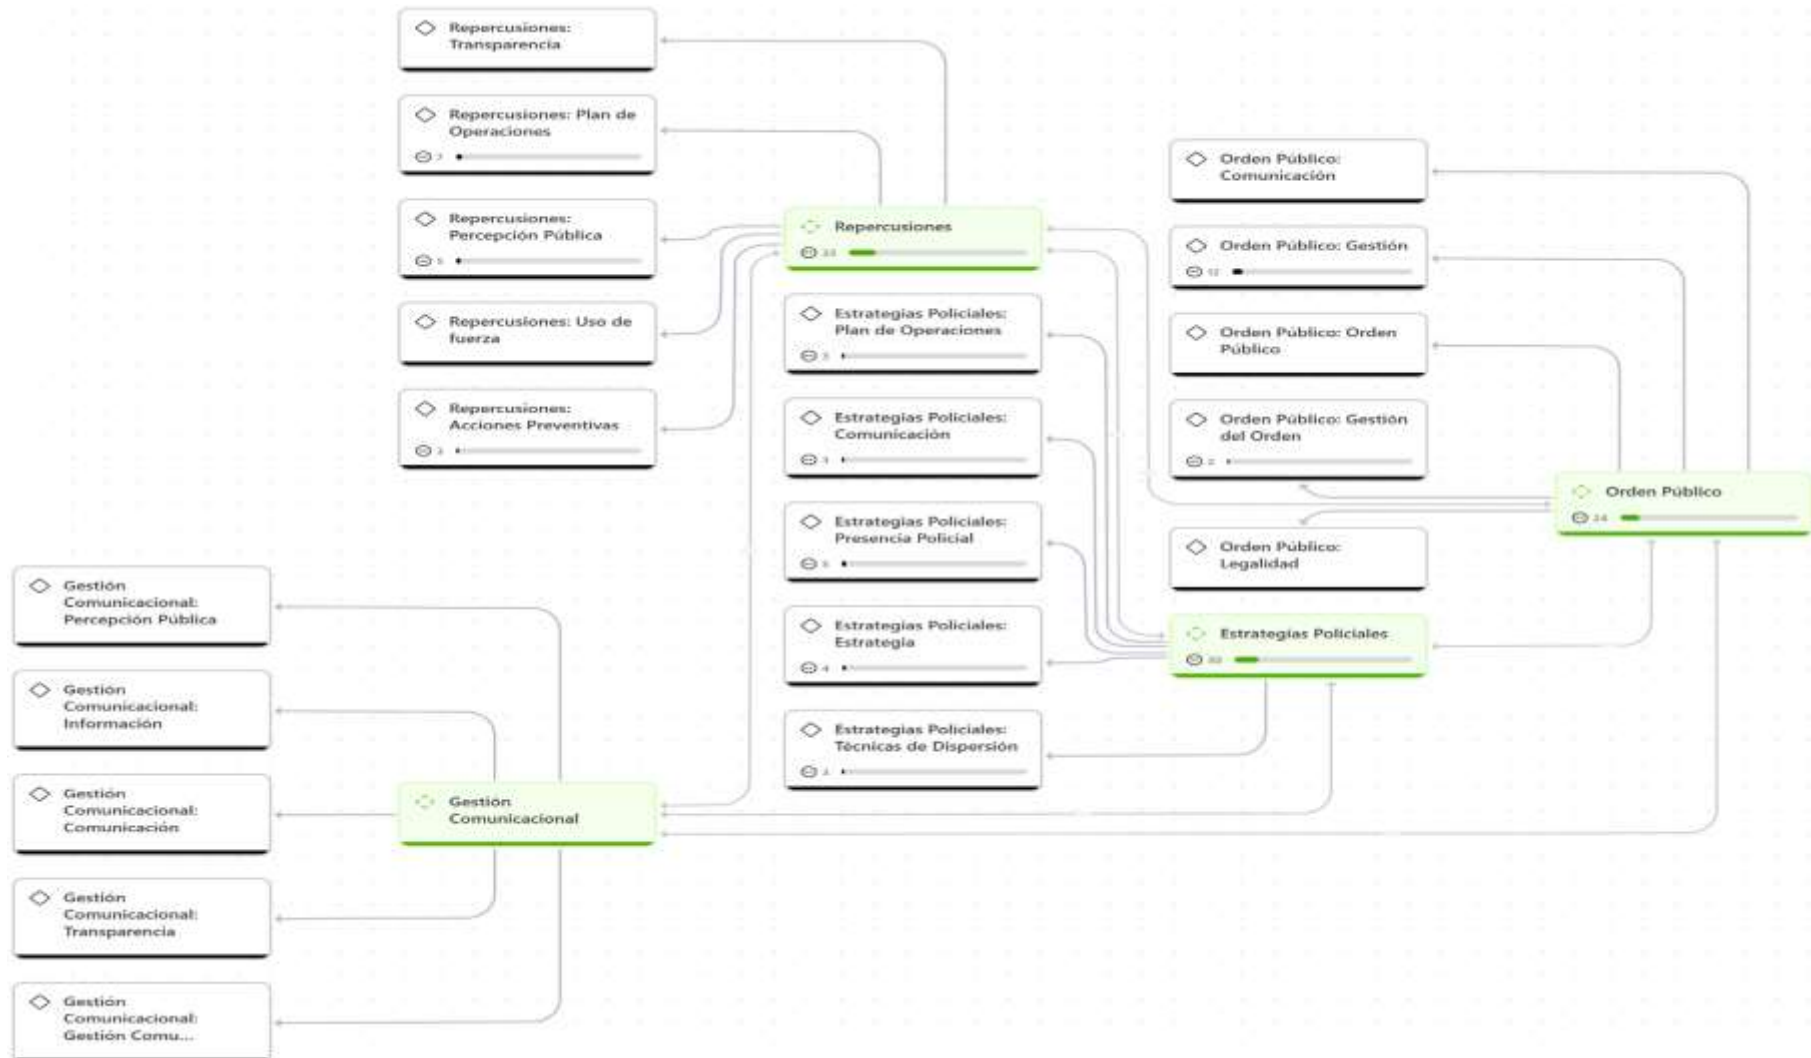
Repercusiones: Transparencia

Repercusiones: Plan de Operaciones
7

Repercusiones: Percepción Pública
5

Repercusiones: Uso de fuerza

Repercusiones: Acciones Preventivas
3

Repercusiones
23

Estrategias Policiales: Plan de Operaciones
3

Estrategias Policiales: Comunicación
1

Estrategias Policiales: Presencia Policial
5

Estrategias Policiales: Estrategia
4

Estrategias Policiales: Técnicas de Dispersión
2

Orden Público: Comunicación

Orden Público: Gestión
12

Orden Público: Orden Público

Orden Público: Gestión del Orden
2

Orden Público
24

Orden Público: Legalidad

Estrategias Policiales
30

Gestión Comunicacional: Percepción Pública

Gestión Comunicacional: Información

Gestión Comunicacional: Comunicación

Gestión Comunicacional: Transparencia

Gestión Comunicacional: Gestión Comu...

Gestión Comunicacional